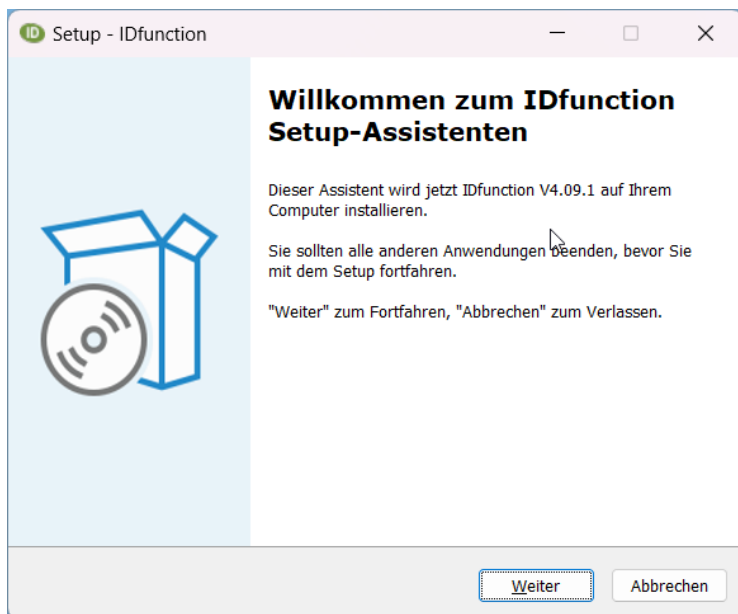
Setup - IDfunction

Willkommen zum IDfunction Setup-Assistenten

Dieser Assistent wird jetzt IDfunction V4.09.1 auf Ihrem Computer installieren.

Sie sollten alle anderen Anwendungen beenden, bevor Sie mit dem Setup fortfahren.

"Weiter" zum Fortfahren, "Abbrechen" zum Verlassen.

Weiter

Abbrechen